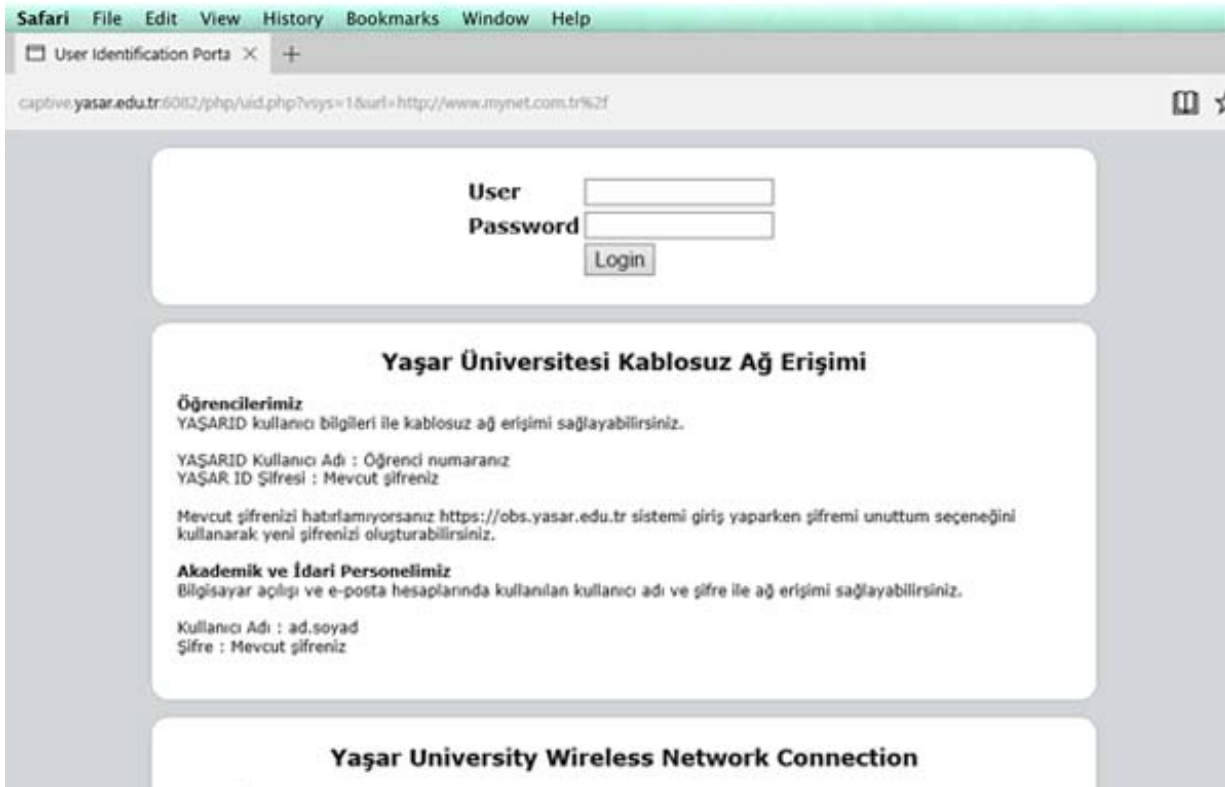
Safari File Edit View History Bookmarks Window Help

User Identification Porta ×  +

captive.yasar.edu.tr:6082/php/uid.php?vsys=1&url=http://www.mynet.com.tr%2f

User
Password
Login

Yaşar Üniversitesi Kablosuz Ağ Erişimi

Öğrencilerimiz
YAŞARID kullanıcı bilgileri ile kablosuz ağ erişimi sağlayabilirsiniz.

YAŞARID Kullanıcı Adı : Öğrenci numaranız
YAŞAR ID Şifresi : Mevcut şifreniz

Mevcut şifrenizi hatırlamıyorsanız https://obs.yasar.edu.tr sistemi giriş yaparken şifremi unuttum seçeneğini kullanarak yeni şifrenizi oluşturabilirsiniz.

Akademik ve İdari Personelimiz
Bilgisayar açılışı ve e-posta hesaplarında kullanılan kullanıcı adı ve şifre ile ağ erişimi sağlayabilirsiniz.

Kullanıcı Adı : ad.soyad
Şifre : Mevcut şifreniz

Yaşar University Wireless Network Connection